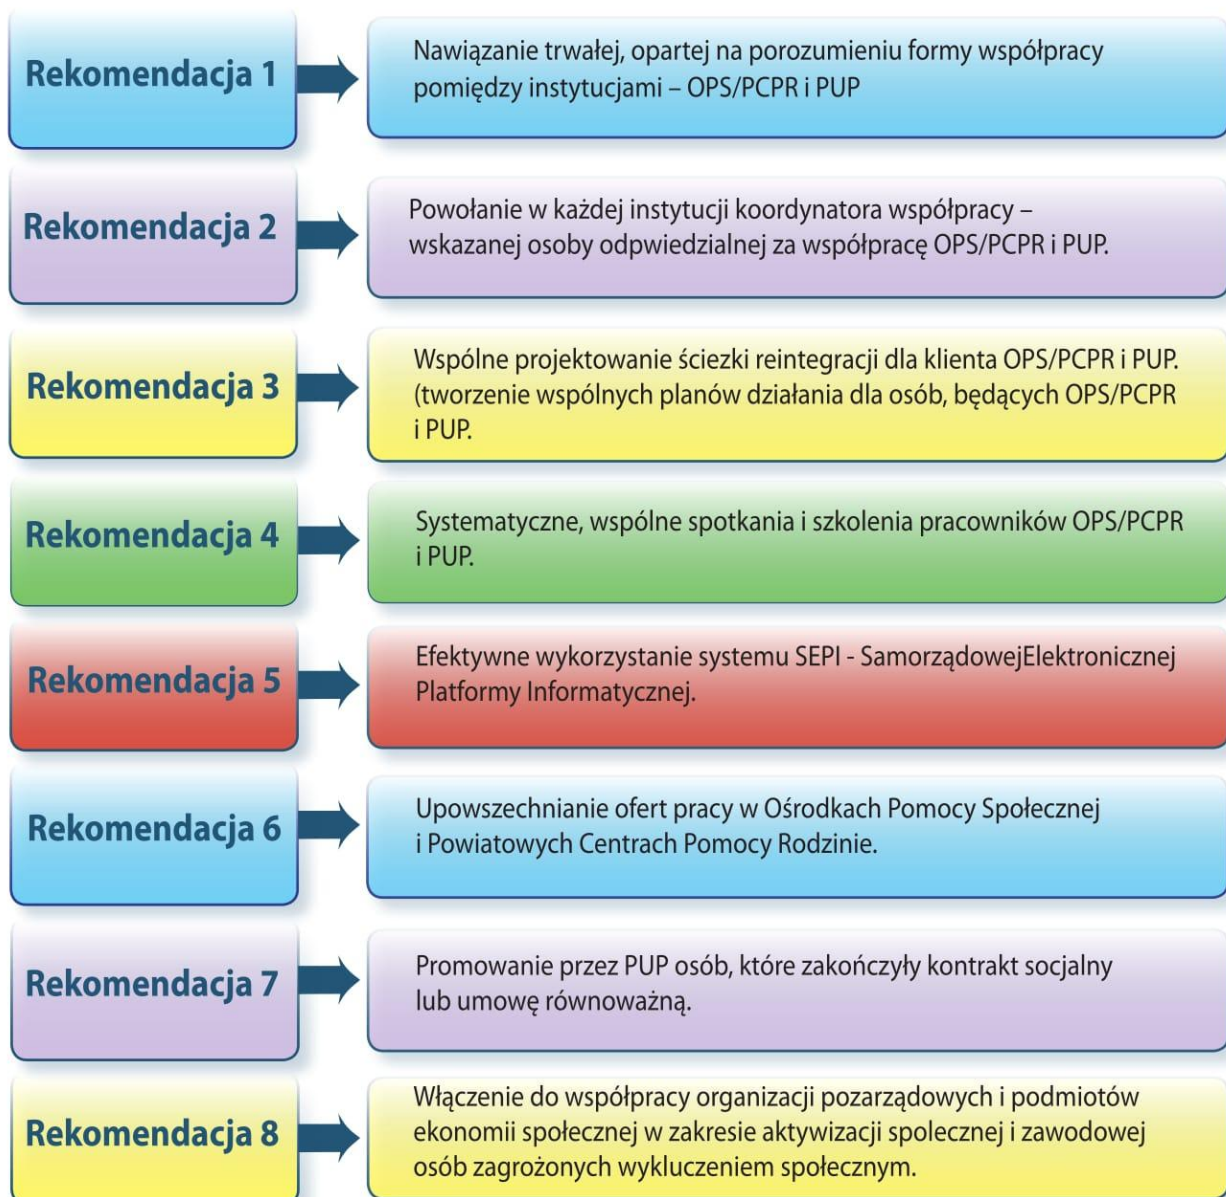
Rekomendacja 1

Nawiązanie trwałej, opartej na porozumieniu formy współpracy pomiędzy instytucjami – OPS/PCPR i PUP

Rekomendacja 2

Powołanie w każdej instytucji koordynatora współpracy – wskazanej osoby odpwiedzialnej za współpracę OPS/PCPR i PUP.

Rekomendacja 3

Wspólne projektowanie ściezki reintegracji dla klienta OPS/PCPR i PUP. (tworzenie wspólnych planów działania dla osób, będących OPS/PCPR i PUP.

Rekomendacja 4

Systematyczne, wspólne spotkania i szkolenia pracowników OPS/PCPR i PUP.

Rekomendacja 5

Efektywne wykorzystanie systemu SEPI - SamorządowejElektronicznej Platformy Informatycznej.

Rekomendacja 6

Upowszechnianie ofert pracy w Ośrodkach Pomocy Społecznej i Powiatowych Centrach Pomocy Rodzinie.

Rekomendacja 7

Promowanie przez PUP osób, które zakończyły kontrakt socjalny lub umowę równoważną.

Rekomendacja 8

Włączenie do współpracy organizacji pozarządowych i podmiotów ekonomii społecznej w zakresie aktywizacji spolecznej i zawodowej osób zagrożonych wykluczeniem społecznym.